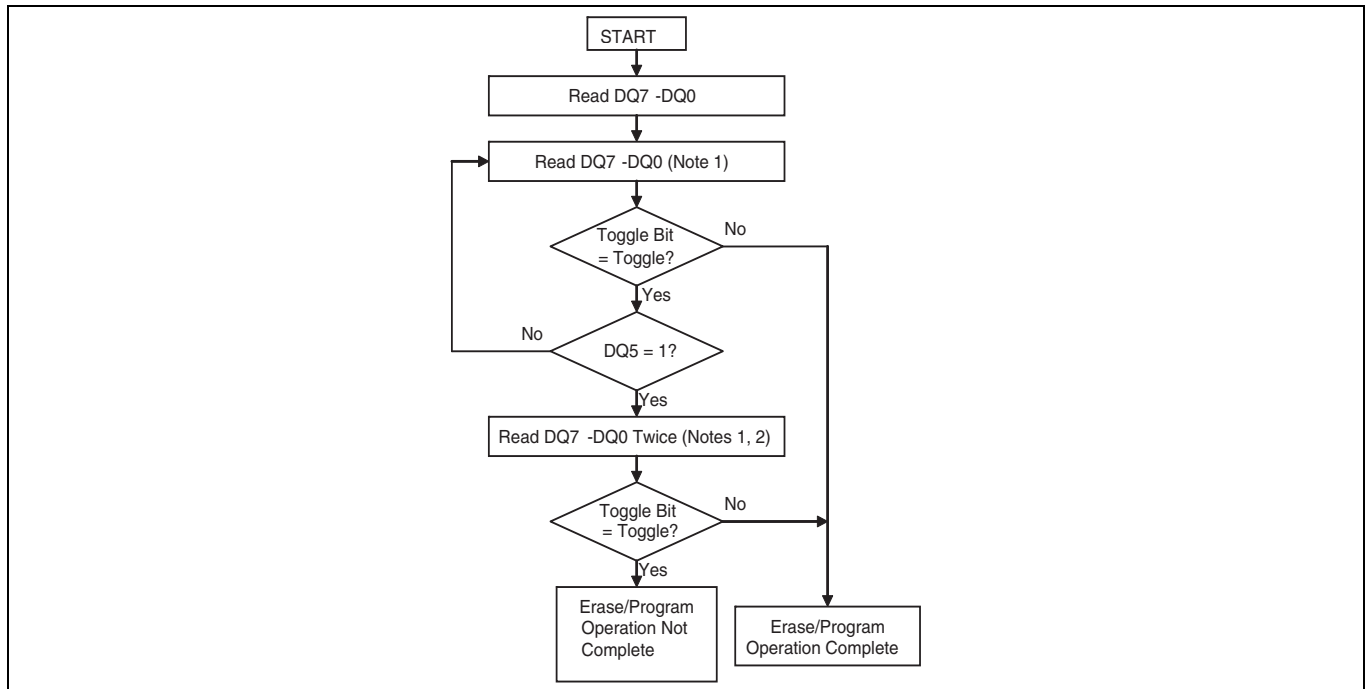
START

Read DQ7 -DQ0

Read DQ7 -DQ0 (Note 1)

Toggle Bit = Toggle?

No

Yes

No

DQ5 = 1?

Yes

Read DQ7 -DQ0 Twice (Notes 1, 2)

Toggle Bit = Toggle?

No

Yes

Erase/Program Operation Not Complete

Erase/Program Operation Complete